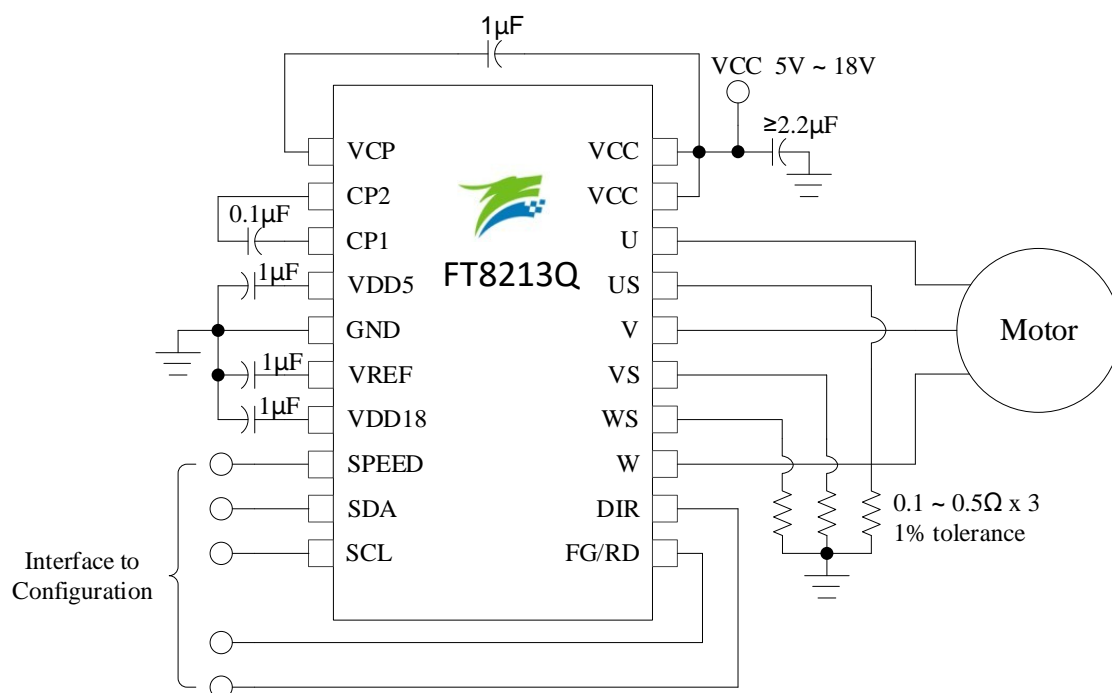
1μF

VCC 5V ~ 18V

≥2.2μF

VCP

CP2

0.1μF

CP1

1μF

VDD5

GND

1μF

VREF

1μF

VDD18

SPEED

SDA

SCL

FT8213Q

VCC

VCC

U

US

V

VS

WS

W

DIR

FG/RD

Motor

0.1 ~ 0.5Ω x 3
1% tolerance

Interface to
Configuration